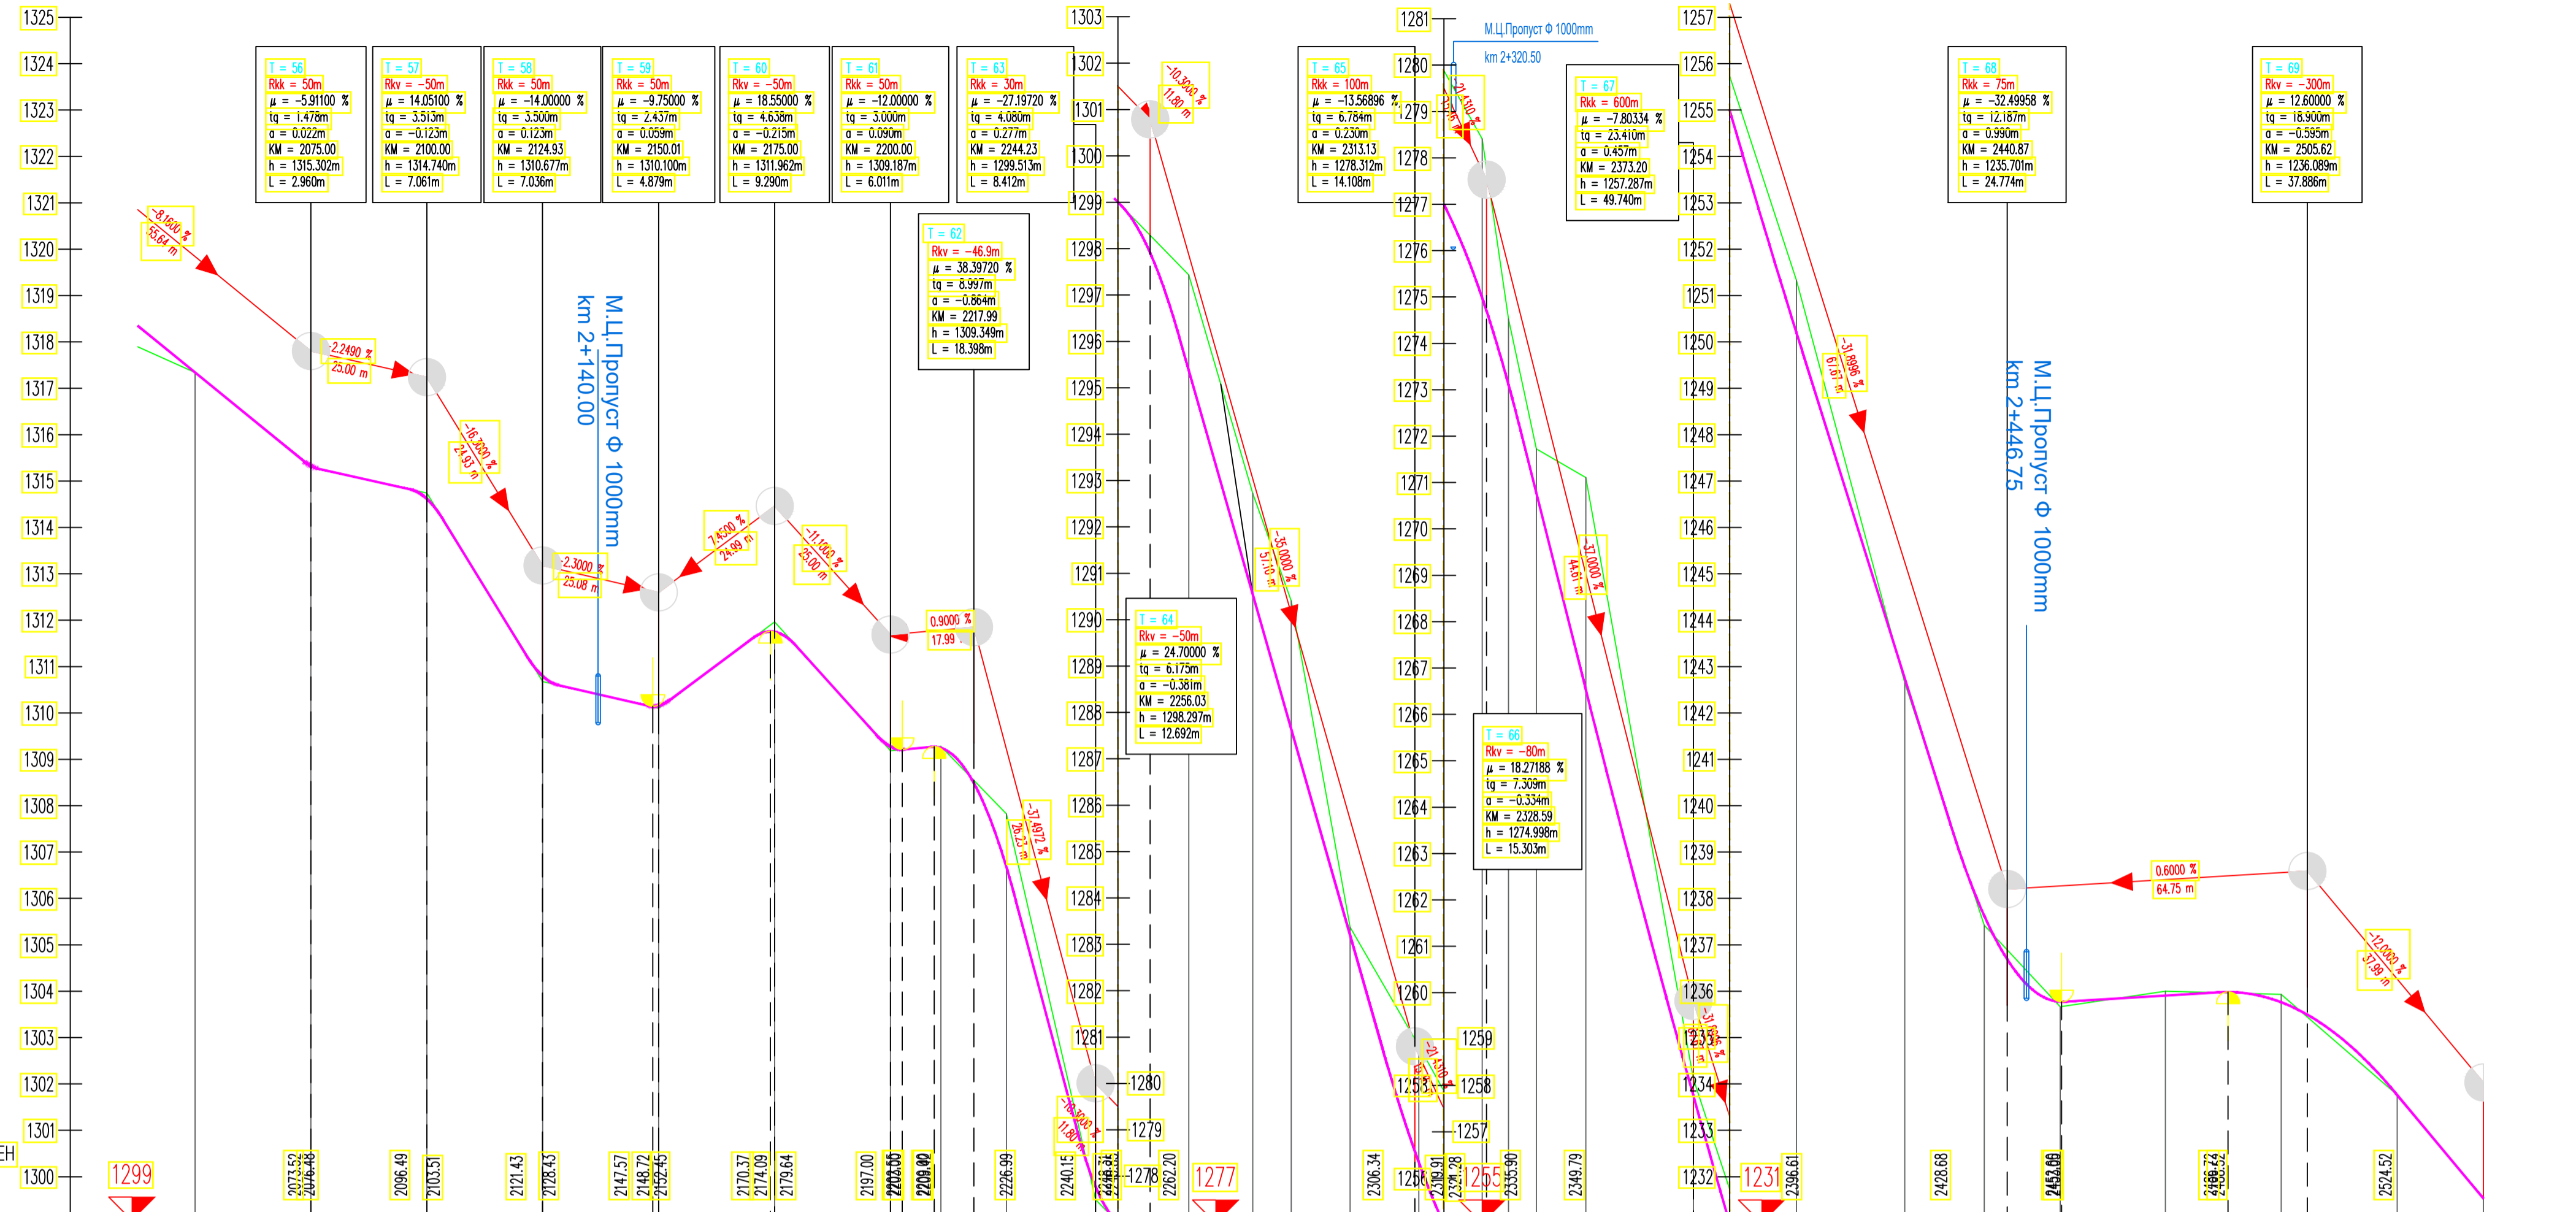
1325
1324
1323
1322
1321
1320
1319
1318
1317
1316
1315
1314
1313
1312
1311
1310
1309
1308
1307
1306
1305
1304
1303
1302
1301
1300

T = 56
Rkk = 50m
μ = −5.91100 %
tq = 1.478m
a = 0.022m
KM = 2075.00
h = 1315.302m
L = 2.960m

T = 57
Rkv = −50m
μ = 14.05100 %
tq = 3.513m
a = −0.123m
KM = 2100.00
h = 1314.740m
L = 7.061m

T = 58
Rkk = 50m
μ = −14.00000 %
tq = 3.500m
a = 0.123m
KM = 2124.93
h = 1310.677m
L = 7.036m

T = 59
Rkk = 50m
μ = −9.75000 %
tq = 2.437m
a = 0.059m
KM = 2150.01
h = 1310.100m
L = 4.879m

T = 60
Rkv = −50m
μ = 18.55000 %
tq = 4.638m
a = −0.215m
KM = 2175.00
h = 1311.962m
L = 9.290m

T = 61
Rkk = 50m
μ = −12.00000 %
tq = 3.000m
a = 0.090m
KM = 2200.00
h = 1309.187m
L = 6.011m

T = 63
Rkk = 30m
μ = −27.19720 %
tq = 4.080m
a = 0.277m
KM = 2244.23
h = 1299.513m
L = 8.412m

T = 62
Rkv = −46.9m
μ = 38.39720 %
tq = 8.997m
a = −0.864m
KM = 2217.99
h = 1309.349m
L = 18.398m

-8.1600 %
55.64 m
-2.2490 %
25.00 m
-16.2000 %
24.93 m
-2.3000 %
25.08 m
7.4500 %
24.99 m
-11.1000 %
25.00 m
0.9000 %
17.99
-37.4972 %
26.23 m

М.Ц.Пропуст Ф 1000mm
km 2+140.00

1299
2073.52
2076.48
2096.49
2103.51
2121.43
2128.43
2147.57
2148.72
2152.45
2170.37
2174.09
2179.64
2197.00
2203.00
2209.00
2226.99
2240.15

1303
1302
1301
1300
1299
1298
1297
1296
1295
1294
1293
1292
1291
1290
1289
1288
1287
1286
1285
1284
1283
1282
1281
1280
1279
1278

-10.3000 %
11.80 m
-35.0000 %
57.16 m
-16.3000 %
11.80 m

T = 64
Rkv = −50m
μ = 24.70000 %
tq = 6.175m
a = −0.381m
KM = 2256.03
h = 1298.297m
L = 12.692m

1277
2262.20
2306.34

1281
1280
1279
1278
1277
1276
1275
1274
1273
1272
1271
1270
1269
1268
1267
1266
1265
1264
1263
1262
1261
1260
1259
1258
1257
1256
1253

T = 65
Rkk = 100m
μ = −13.56896 %
tq = 6.784m
a = 0.230m
KM = 2313.13
h = 1278.312m
L = 14.108m

М.Ц.Пропуст Ф 1000mm
km 2+320.50

T = 67
Rkk = 600m
μ = −7.80334 %
tq = 23.410m
a = 0.457m
KM = 2373.20
h = 1257.287m
L = 49.740m

T = 66
Rkv = −80m
μ = 18.27188 %
tq = 7.309m
a = −0.334m
KM = 2328.59
h = 1274.998m
L = 15.303m

-37.0000 %
44.61 m

1255
2319.91
2321.28
2335.90
2349.79

1257
1256
1255
1254
1253
1252
1251
1250
1249
1248
1247
1246
1245
1244
1243
1242
1241
1240
1239
1238
1237
1236
1235
1234
1233
1232

-31.8996 %
61.67 m

T = 68
Rkk = 75m
μ = −32.49958 %
tq = 12.187m
a = 0.990m
KM = 2440.87
h = 1235.701m
L = 24.774m

T = 69
Rkv = −300m
μ = 12.60000 %
tq = 18.900m
a = −0.595m
KM = 2505.62
h = 1236.089m
L = 37.886m

М.Ц.Пропуст Ф 1000mm
km 2+446.75

0.6000 %
64.75 m
-12.0000 %
37.98 m

1231
2396.61
2428.68
2453.00
2466.72
2524.52